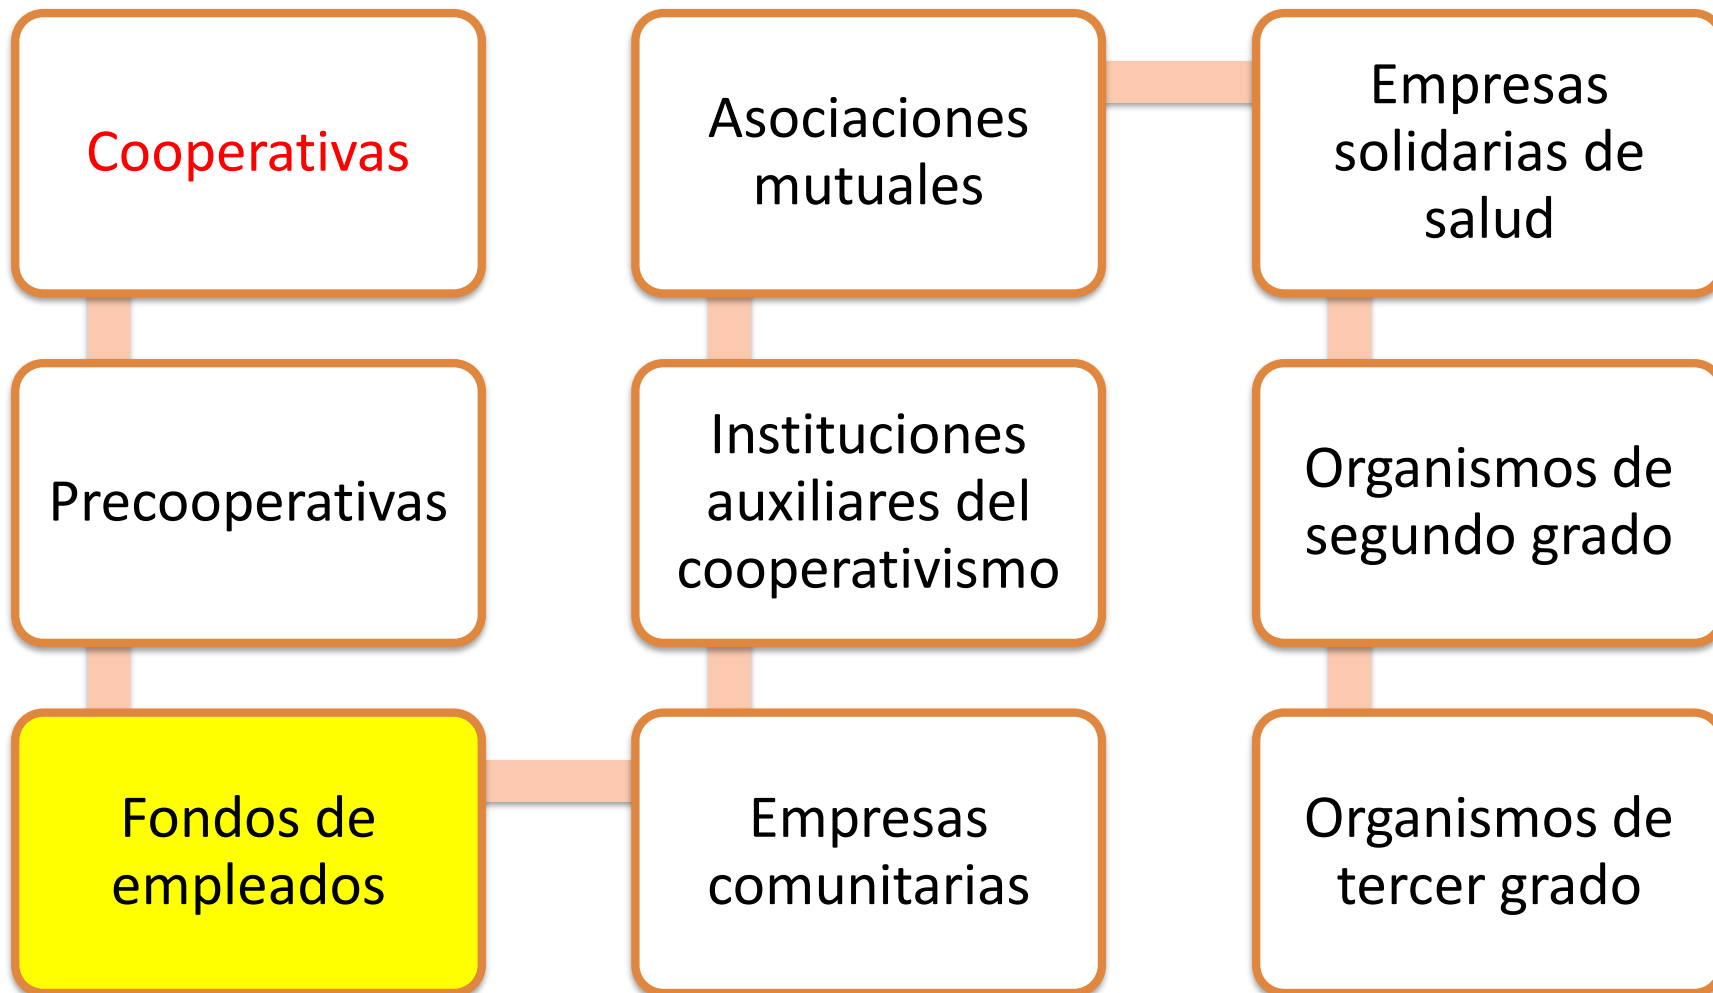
Cooperativas

Precooperativas

Fondos de empleados

Empresas comunitarias

Instituciones auxiliares del cooperativismo

Asociaciones mutuales

Empresas solidarias de salud

Organismos de segundo grado

Organismos de tercer grado